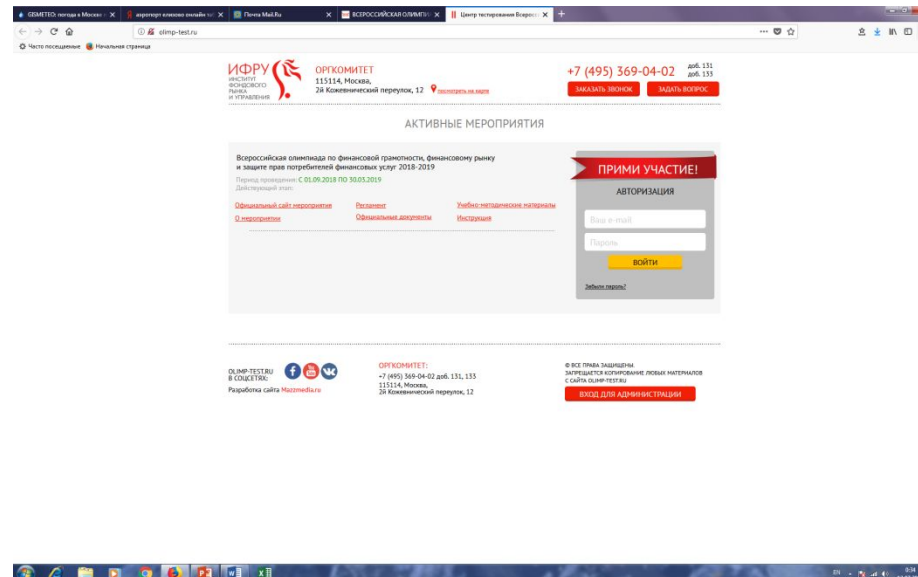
GISMETEO: погода в Москве | аэропорт внуково онлайн та | Почта Mail.Ru | ВСЕРОССИЙСКАЯ ОЛИМПИ | Центр тестирования Всеросс

olimp-test.ru

Часто посещаемые   Начальная страница

ИФРУ
ИНСТИТУТ ФОНДОВОГО РЫНКА И УПРАВЛЕНИЯ

ОРГКОМИТЕТ
115114, Москва,
2й Кожевнический переулок, 12   посмотреть на карте

+7 (495) 369-04-02 доб. 131 доб. 133

ЗАКАЗАТЬ ЗВОНОК   ЗАДАТЬ ВОПРОС

АКТИВНЫЕ МЕРОПРИЯТИЯ

Всероссийская олимпиада по финансовой грамотности, финансовому рынку и защите прав потребителей финансовых услуг 2018-2019

Период проведения: С 01.09.2018 ПО 30.05.2019
Действующий этап:

Официальный сайт мероприятия   Регламент   Учебно-методические материалы
О мероприятии   Официальные документы   Инструкция

ПРИМИ УЧАСТИЕ!

АВТОРИЗАЦИЯ

Ваш e-mail
Пароль

ВОЙТИ

Забыли пароль?

OLIMP-TEST.RU В СОЦСЕТЯХ:

Разработка сайта Mazzmedia.ru

ОРГКОМИТЕТ:
+7 (495) 369-04-02 доб. 131, 133
115114, Москва,
2й Кожевнический переулок, 12

© ВСЕ ПРАВА ЗАЩИЩЕНЫ.
ЗАПРЕЩАЕТСЯ КОПИРОВАНИЕ ЛЮБЫХ МАТЕРИАЛОВ С САЙТА OLIMP-TEST.RU

ВХОД ДЛЯ АДМИНИСТРАЦИИ

EN 0:34